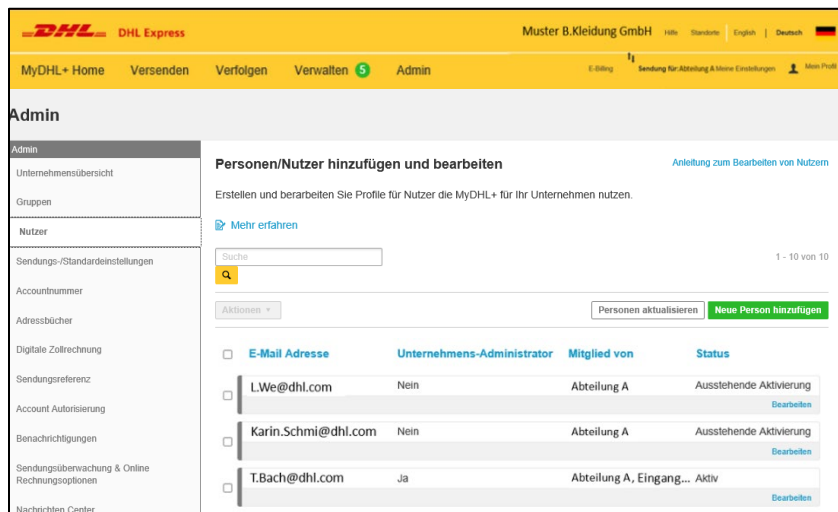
DHL DHL Express

Muster B.Kleidung GmbH Hilfe Standorte English | Deutsch

MyDHL+ Home Versenden Verfolgen Verwalten 5 Admin

E-Billing Sendung für: Abteilung A Meine Einstellungen Mein Profil

Admin

Admin
Unternehmensübersicht
Gruppen
Nutzer
Sendungs-/Standardeinstellungen
Accountnummer
Adressbücher
Digitale Zollrechnung
Sendungsreferenz
Account Autorisierung
Benachrichtigungen
Sendungsüberwachung & Online Rechnungsoptionen
Nachrichten Center

Personen/Nutzer hinzufügen und bearbeiten

Anleitung zum Bearbeiten von Nutzern

Erstellen und berarbeiten Sie Profile für Nutzer die MyDHL+ für Ihr Unternehmen nutzen.

Mehr erfahren

Suche

1 - 10 von 10

Aktionen

Personen aktualisieren Neue Person hinzufügen

| | E-Mail Adresse | Unternehmens-Administrator | Mitglied von | Status |
|---|---|---|---|---|
| | L.We@dhl.com | Nein | Abteilung A | Ausstehende Aktivierung |
| | | | | Bearbeiten |
| | Karin.Schmi@dhl.com | Nein | Abteilung A | Ausstehende Aktivierung |
| | | | | Bearbeiten |
| | T.Bach@dhl.com | Ja | Abteilung A, Eingang... | Aktiv |
| | | | | Bearbeiten |